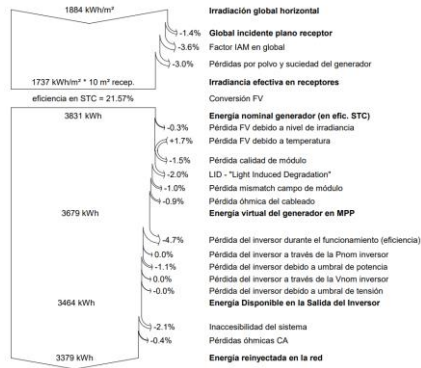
1884 kWh/m²

Irradiación global horizontal

-1.4% Global incidente plano receptor

-3.6% Factor IAM en global

-3.0% Pérdidas por polvo y suciedad del generador

1737 kWh/m² * 10 m² recep.

Irradiancia efectiva en receptores

eficiencia en STC = 21.57%

Conversión FV

3831 kWh

Energía nominal generador (en efic. STC)

-0.3% Pérdida FV debido a nivel de irradiancia

+1.7% Pérdida FV debido a temperatura

-1.5% Pérdida calidad de módulo

-2.0% LID - "Light Induced Degradation"

-1.0% Pérdida mismatch campo de módulo

-0.9% Pérdida óhmica del cableado

3679 kWh

Energía virtual del generador en MPP

-4.7% Pérdida del inversor durante el funcionamiento (eficiencia)

0.0% Pérdida del inversor a través de la Pnom inversor

-1.1% Pérdida del inversor debido a umbral de potencia

0.0% Pérdida del inversor a través de la Vnom inversor

-0.0% Pérdida del inversor debido a umbral de tensión

3464 kWh

Energía Disponible en la Salida del Inversor

-2.1% Inaccesibilidad del sistema

-0.4% Pérdidas óhmicas CA

3379 kWh

Energía reinyectada en la red